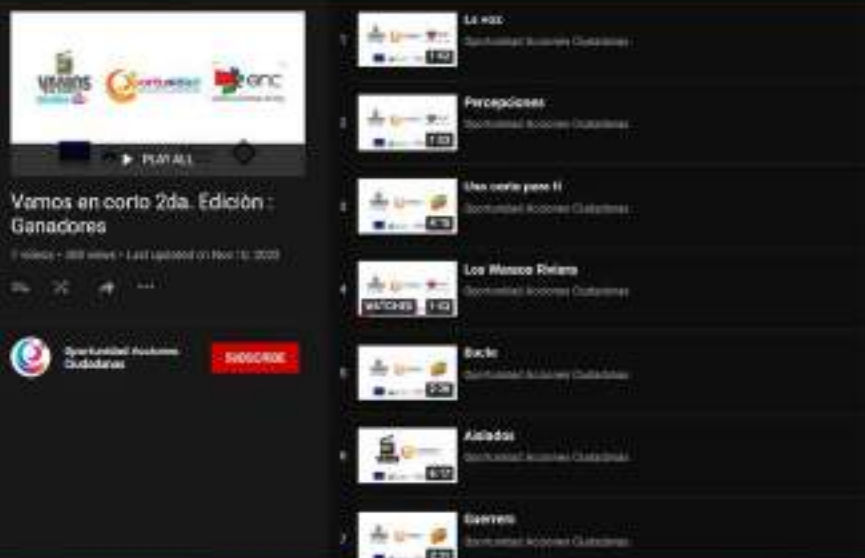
PLAY ALL

Vamos en corto 2da. Edición : Ganadores

7 videos • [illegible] views • Last updated on Nov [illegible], 2020

Oportunidad Acciones Ciudadanas

SUBSCRIBE

1 La voz
Oportunidad Acciones Ciudadanas
1:42

2 Percepciones
Oportunidad Acciones Ciudadanas
1:03

3 Uno corto para ti
Oportunidad Acciones Ciudadanas
4:15

4 Los Mensos Riders
Oportunidad Acciones Ciudadanas
WATCHED 1:03

5 Bacio
Oportunidad Acciones Ciudadanas
2:36

6 Aislados
Oportunidad Acciones Ciudadanas
6:12

7 Guerrero
Oportunidad Acciones Ciudadanas
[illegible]